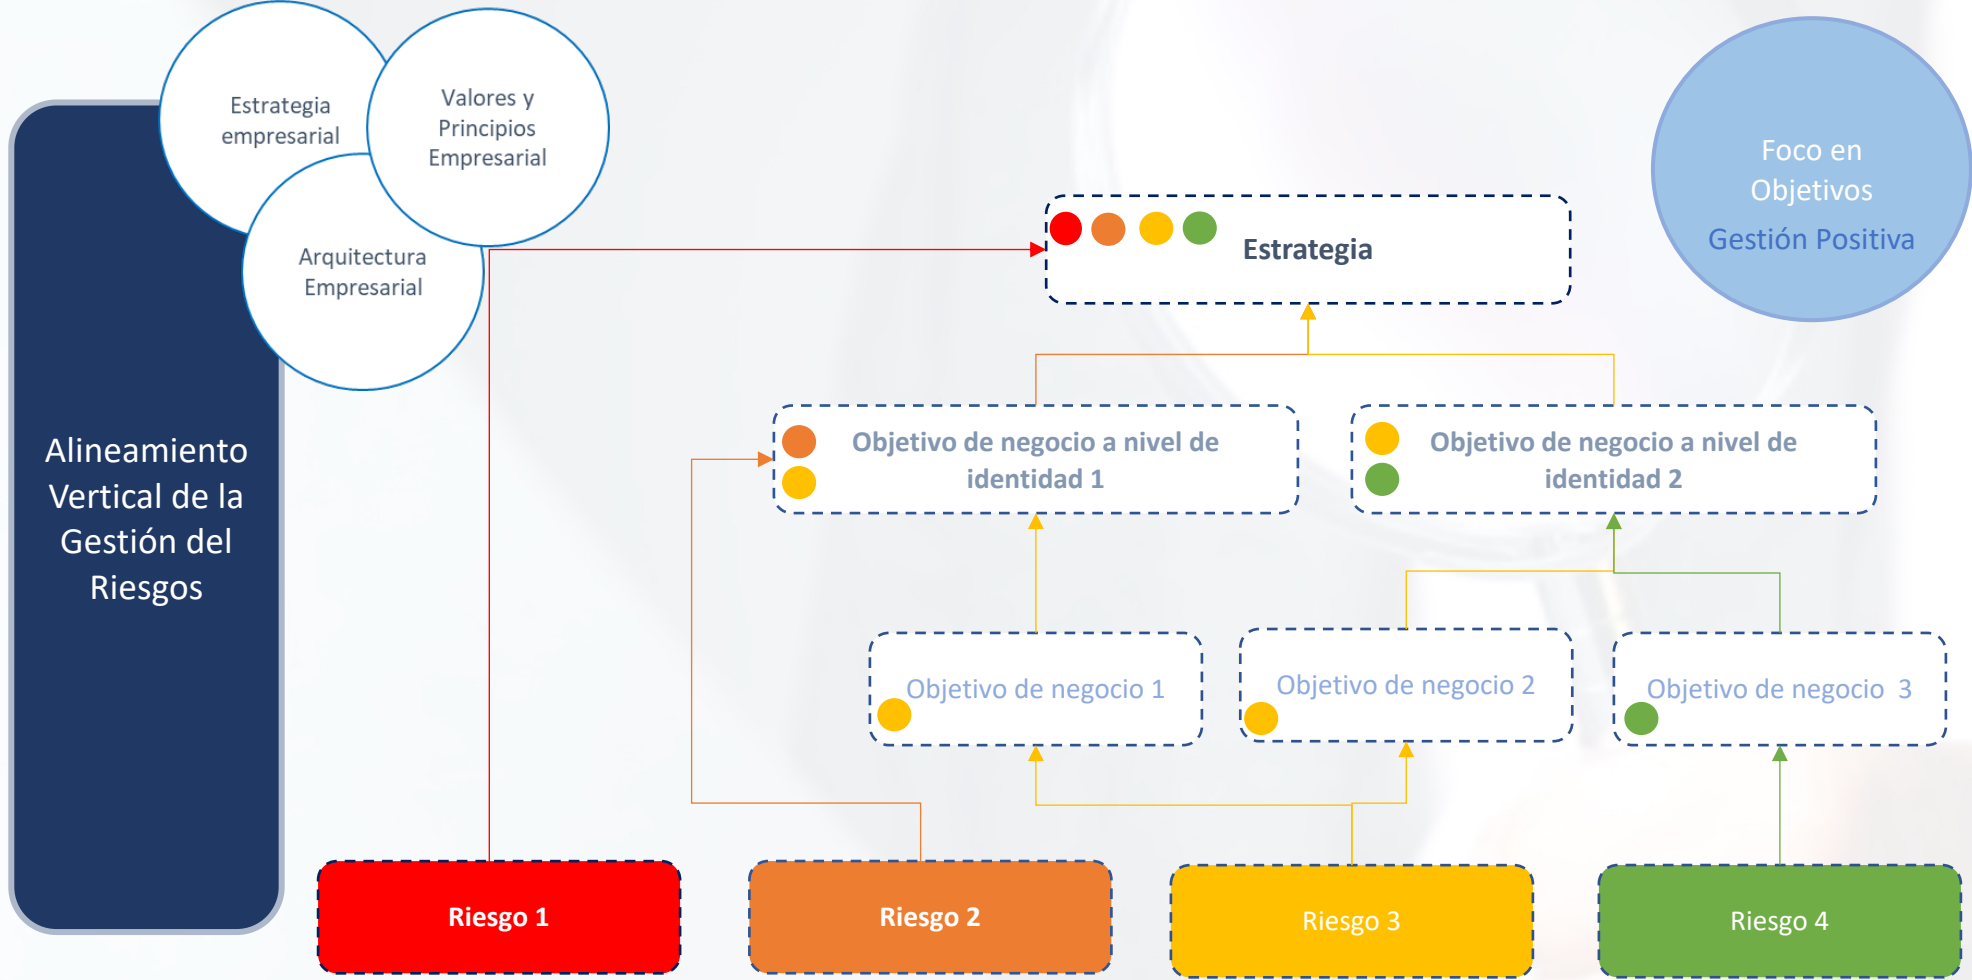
Estrategia empresarial

Valores y Principios Empresarial

Arquitectura Empresarial

Alineamiento Vertical de la Gestión del Riesgos

Foco en Objetivos

Gestión Positiva

Estrategia

Objetivo de negocio a nivel de identidad 1

Objetivo de negocio a nivel de identidad 2

Objetivo de negocio 1

Objetivo de negocio 2

Objetivo de negocio 3

Riesgo 1

Riesgo 2

Riesgo 3

Riesgo 4